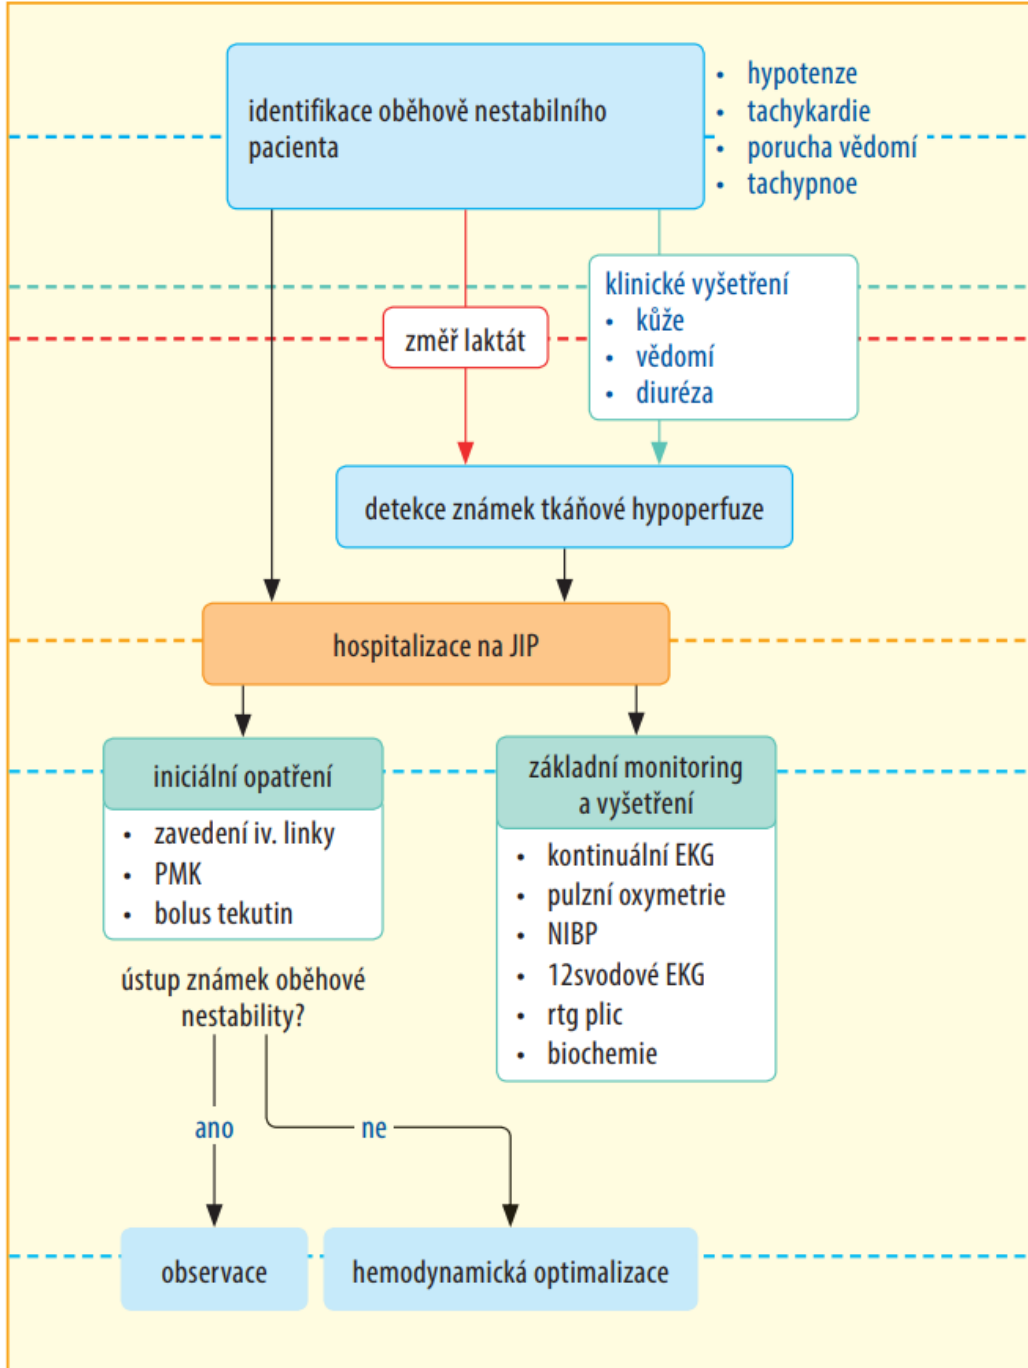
identifikace oběhově nestabilního pacienta

- hypotenze
- tachykardie
- porucha vědomí
- tachypnoe

klinické vyšetření
- kůže
- vědomí
- diuréza

změř laktát

detekce známek tkáňové hypoperfuze

hospitalizace na JIP

iniciální opatření
- zavedení iv. linky
- PMK
- bolus tekutin

základní monitoring a vyšetření
- kontinuální EKG
- pulzní oxymetrie
- NIBP
- 12svodové EKG
- rtg plic
- biochemie

ústup známek oběhové nestability?

ano

ne

observace

hemodynamická optimalizace